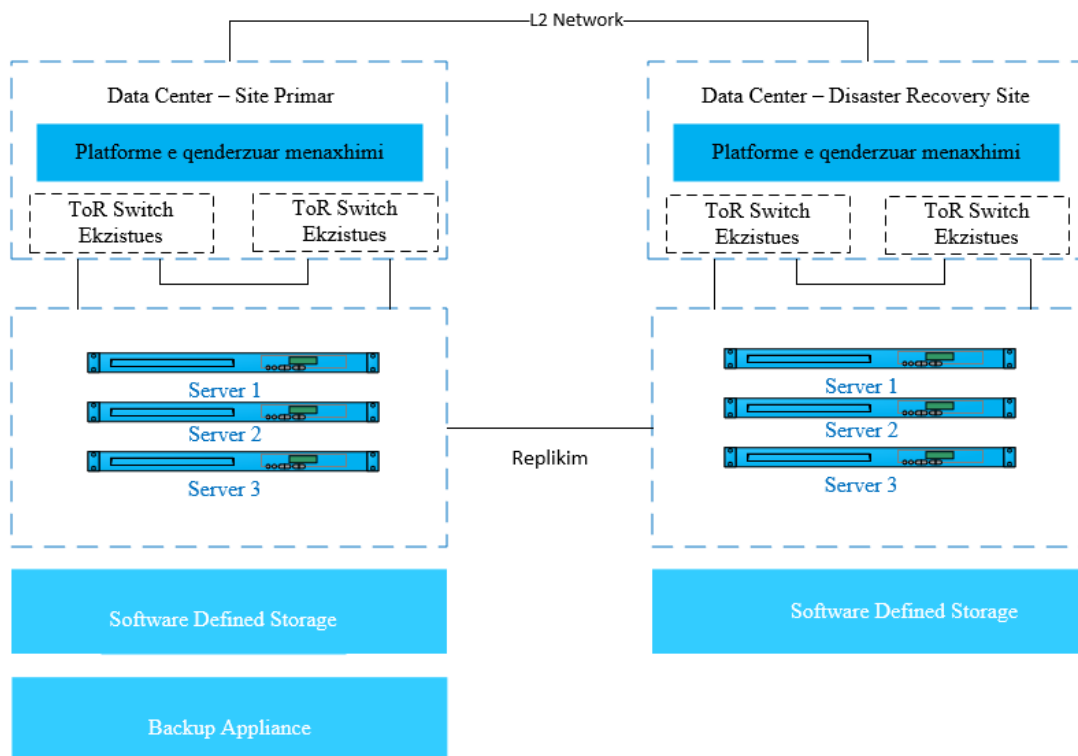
L2 Network

Data Center – Site Primar

Platforme e qenderzuar menaxhimi

ToR Switch Ekzistues

ToR Switch Ekzistues

Server 1

Server 2

Server 3

Software Defined Storage

Backup Appliance

Replikim

Data Center – Disaster Recovery Site

Platforme e qenderzuar menaxhimi

ToR Switch Ekzistues

ToR Switch Ekzistues

Server 1

Server 2

Server 3

Software Defined Storage